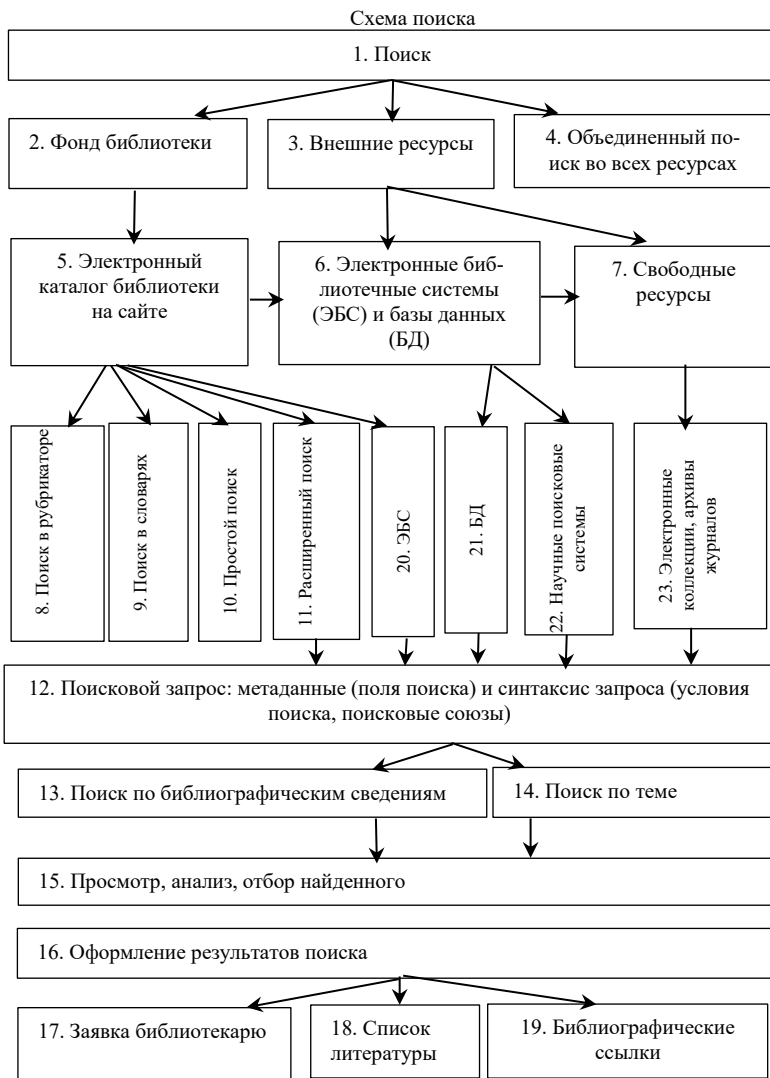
Схема поиска

1. Поиск

2. Фонд библиотеки

3. Внешние ресурсы

4. Объединенный поиск во всех ресурсах

5. Электронный каталог библиотеки на сайте

6. Электронные библиотечные системы (ЭБС) и базы данных (БД)

7. Свободные ресурсы

8. Поиск в рубрикаторе

9. Поиск в словарях

10. Простой поиск

11. Расширенный поиск

20. ЭБС

21. БД

22. Научные поисковые системы

23. Электронные коллекции, архивы журналов

12. Поисковой запрос: метаданные (поля поиска) и синтаксис запроса (условия поиска, поисковые союзы)

13. Поиск по библиографическим сведениям

14. Поиск по теме

15. Просмотр, анализ, отбор найденного

16. Оформление результатов поиска

17. Заявка библиотекарю

18. Список литературы

19. Библиографические ссылки